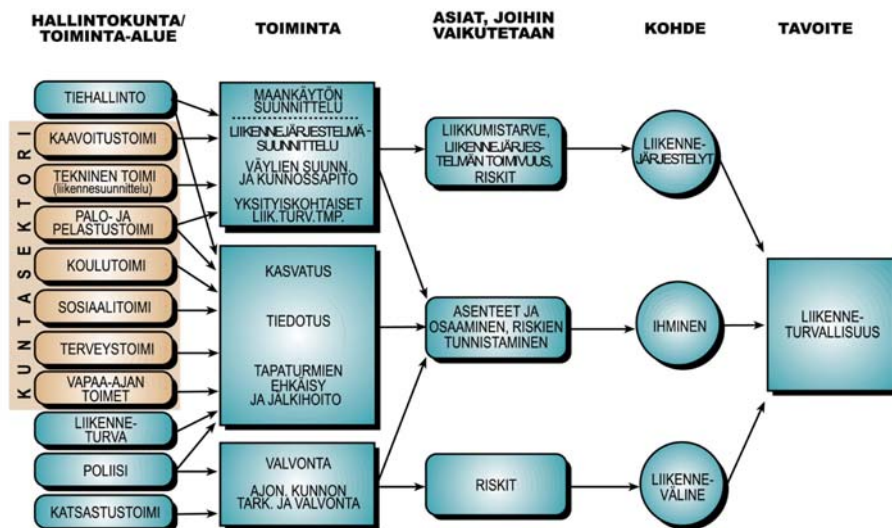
HALLINTOKUNTA/ TOIMINTA-ALUE

TOIMINTA

ASIAT, JOIHIN VAIKUTETAAN

KOHDE

TAVOITE

TIEHALLINTO

KUNTASEKTORI

KAAVOITUSTOIMI

TEKNINEN TOIMI (liikennesuunnittelu)

PALO- JA PELASTUSTOIMI

KOULUTOIMI

SOSIAALITOIMI

TERVEYSTOIMI

VAPAA-AJAN TOIMET

LIIKENNE-TURVA

POLIISI

KATSASTUSTOIMI

MAANKÄYTÖN SUUNNITTELU

LIIKENNEJÄRJESTELMÄ-SUUNNITTELU

VÄYLIEN SUUNN. JA KUNNOSSAPITO

YKSITYISKOHTAISET LIIK.TURV.TMP.

KASVATUS

TIEDOTUS

TAPATURMIEN EHKÄISY JA JÄLKIHOITO

VALVONTA

AJON. KUNNON TARK. JA VALVONTA

LIIKKUMISTARVE, LIIKENNEJÄRJESTELMÄN TOIMIVUUS, RISKIT

ASENTEET JA OSAAMINEN, RISKIEN TUNNISTAMINEN

RISKIT

LIIKENNE-JÄRJESTELYT

IHMINEN

LIIKENNE-VÄLINE

LIIKENNE-TURVALLISUUS